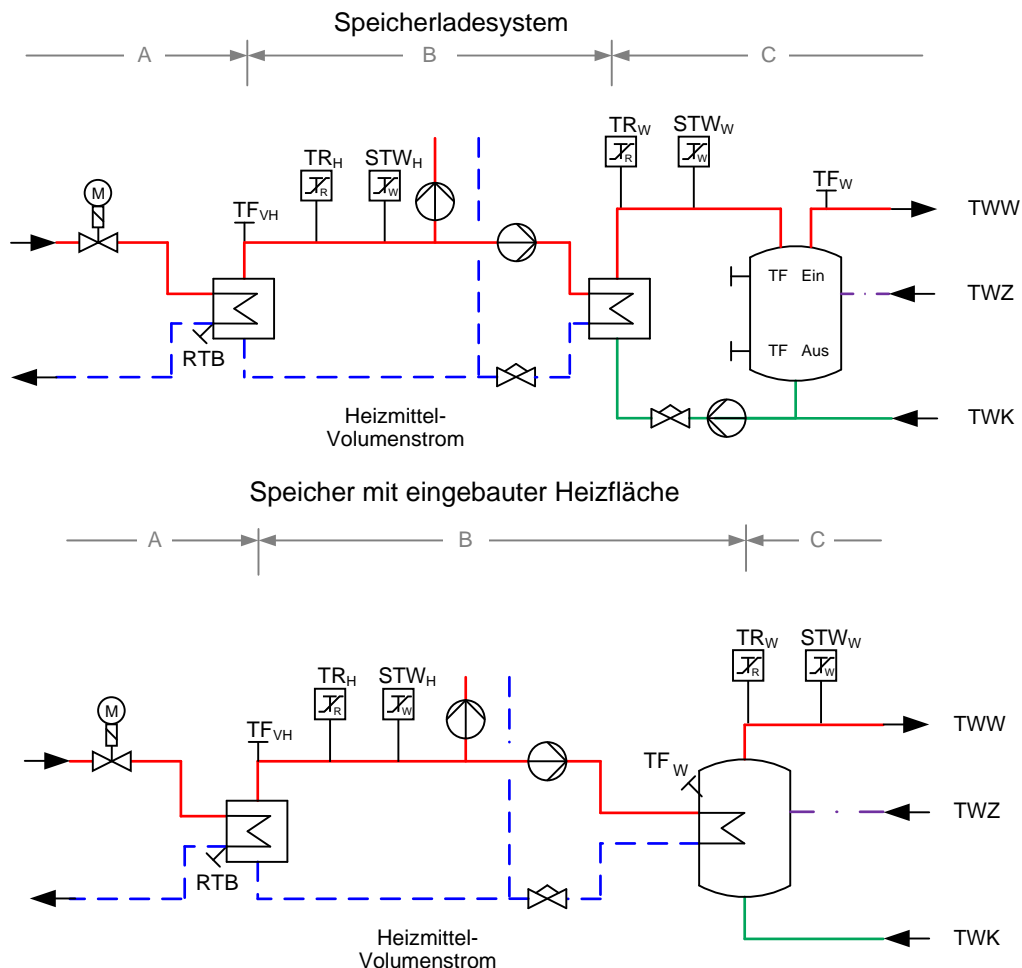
Speicherladesystem

A B C

M

$TF_{VH}$

$TR_H$ R

$STW_H$ W

$TR_W$ R

$STW_W$ W

$TF_W$

TWW

TF Ein

TWZ

TF Aus

RTB

TWK

Heizmittel-Volumenstrom

Speicher mit eingebauter Heizfläche

A B C

M

$TF_{VH}$

$TR_H$ R

$STW_H$ W

$TR_W$ R

$STW_W$ W

TWW

$TF_W$

TWZ

RTB

TWK

Heizmittel-Volumenstrom